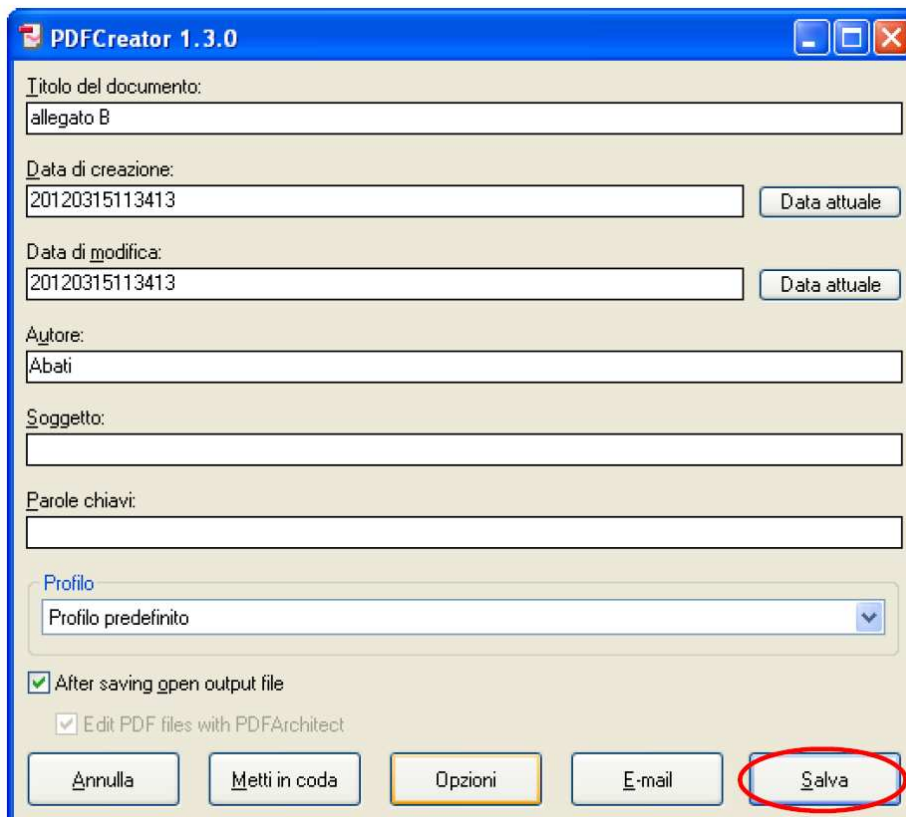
PDFCreator 1.3.0

Titolo del documento:
allegato B

Data di creazione:
20120315113413
Data attuale

Data di modifica:
20120315113413
Data attuale

Autore:
Abati

Soggetto:

Parole chiavi:

Profilo
Profilo predefinito

After saving open output file
Edit PDF files with PDFArchitect

Annulla
Metti in coda
Opzioni
E-mail
Salva